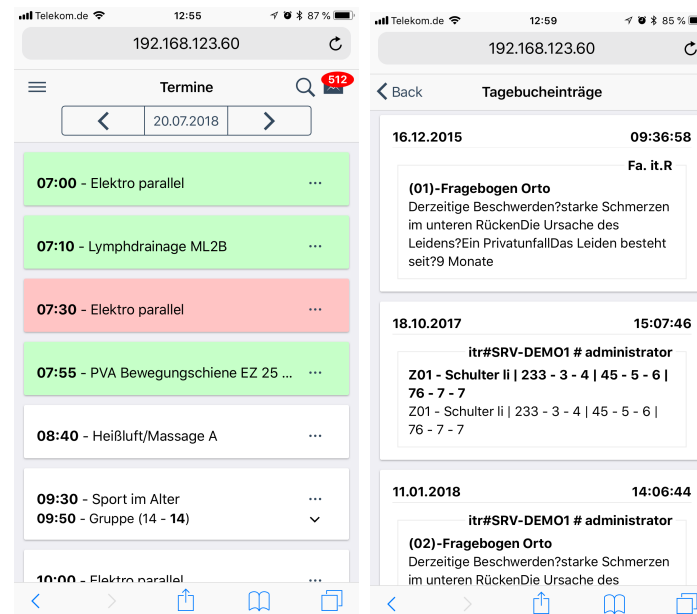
Telekom.de 12:55 87 %

192.168.123.60

Termine

512

20.07.2018

07:00 - Elektro parallel ···

07:10 - Lymphdrainage ML2B ···

07:30 - Elektro parallel ···

07:55 - PVA Bewegungschiene EZ 25 ... ···

08:40 - Heißluft/Massage A ···

09:30 - Sport im Alter ···
09:50 - Gruppe (14 - 14)

10:00 - Elektro parallel ···

Telekom.de 12:59 85 %

192.168.123.60

Back

Tagebucheinträge

16.12.2015 09:36:58

Fa. it.R

(01)-Fragebogen Orto
Derzeitige Beschwerden?starke Schmerzen im unteren RückenDie Ursache des Leidens?Ein PrivatunfallDas Leiden besteht seit?9 Monate

18.10.2017 15:07:46

itr#SRV-DEMO1 # administrator

Z01 - Schulter li | 233 - 3 - 4 | 45 - 5 - 6 | 76 - 7 - 7
Z01 - Schulter li | 233 - 3 - 4 | 45 - 5 - 6 | 76 - 7 - 7

11.01.2018 14:06:44

itr#SRV-DEMO1 # administrator

(02)-Fragebogen Orto
Derzeitige Beschwerden?starke Schmerzen im unteren RückenDie Ursache des